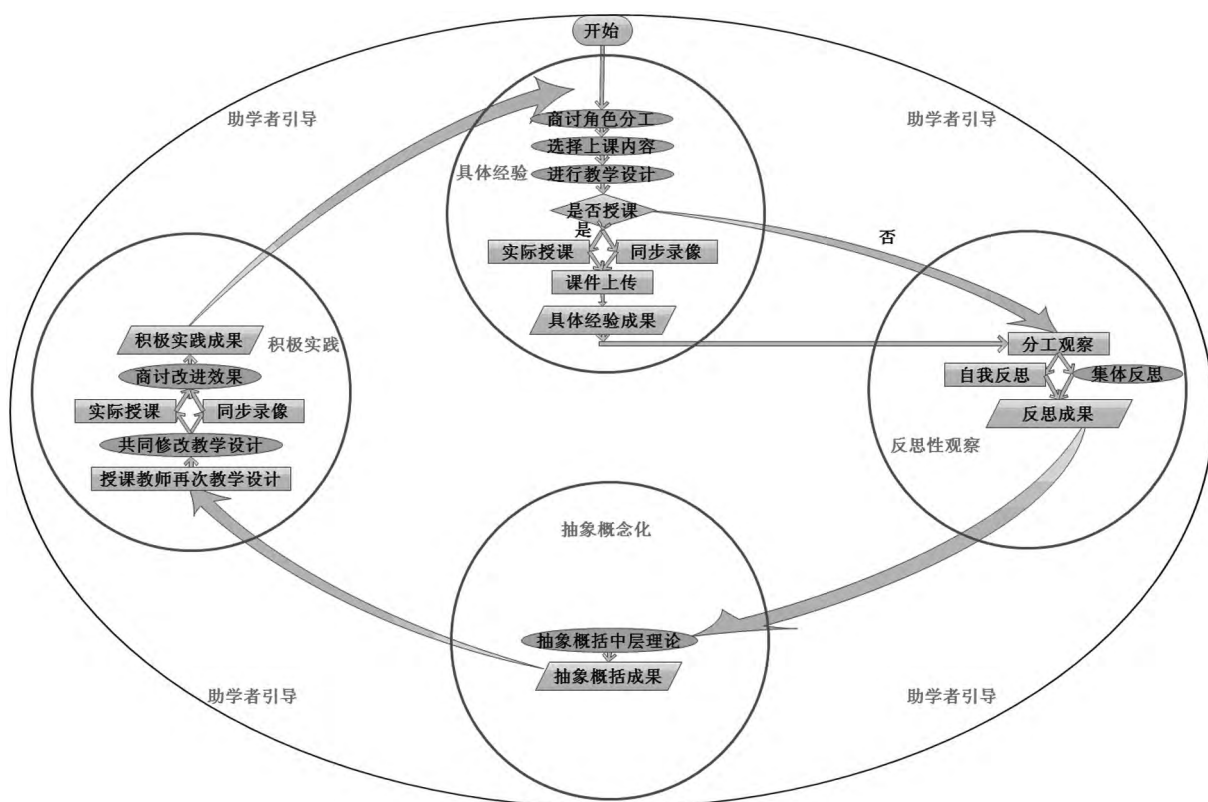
开始

助学者引导

助学者引导

商讨角色分工
选择上课内容
具体经验
进行教学设计
是否授课
是
否
实际授课
同步录像
课件上传
具体经验成果

积极实践成果
积极实践
商讨改进效果
实际授课
同步录像
共同修改教学设计
授课教师再次教学设计

分工观察
自我反思
集体反思
反思成果
反思性观察

抽象概念化
抽象概括中层理论
抽象概括成果

助学者引导

助学者引导